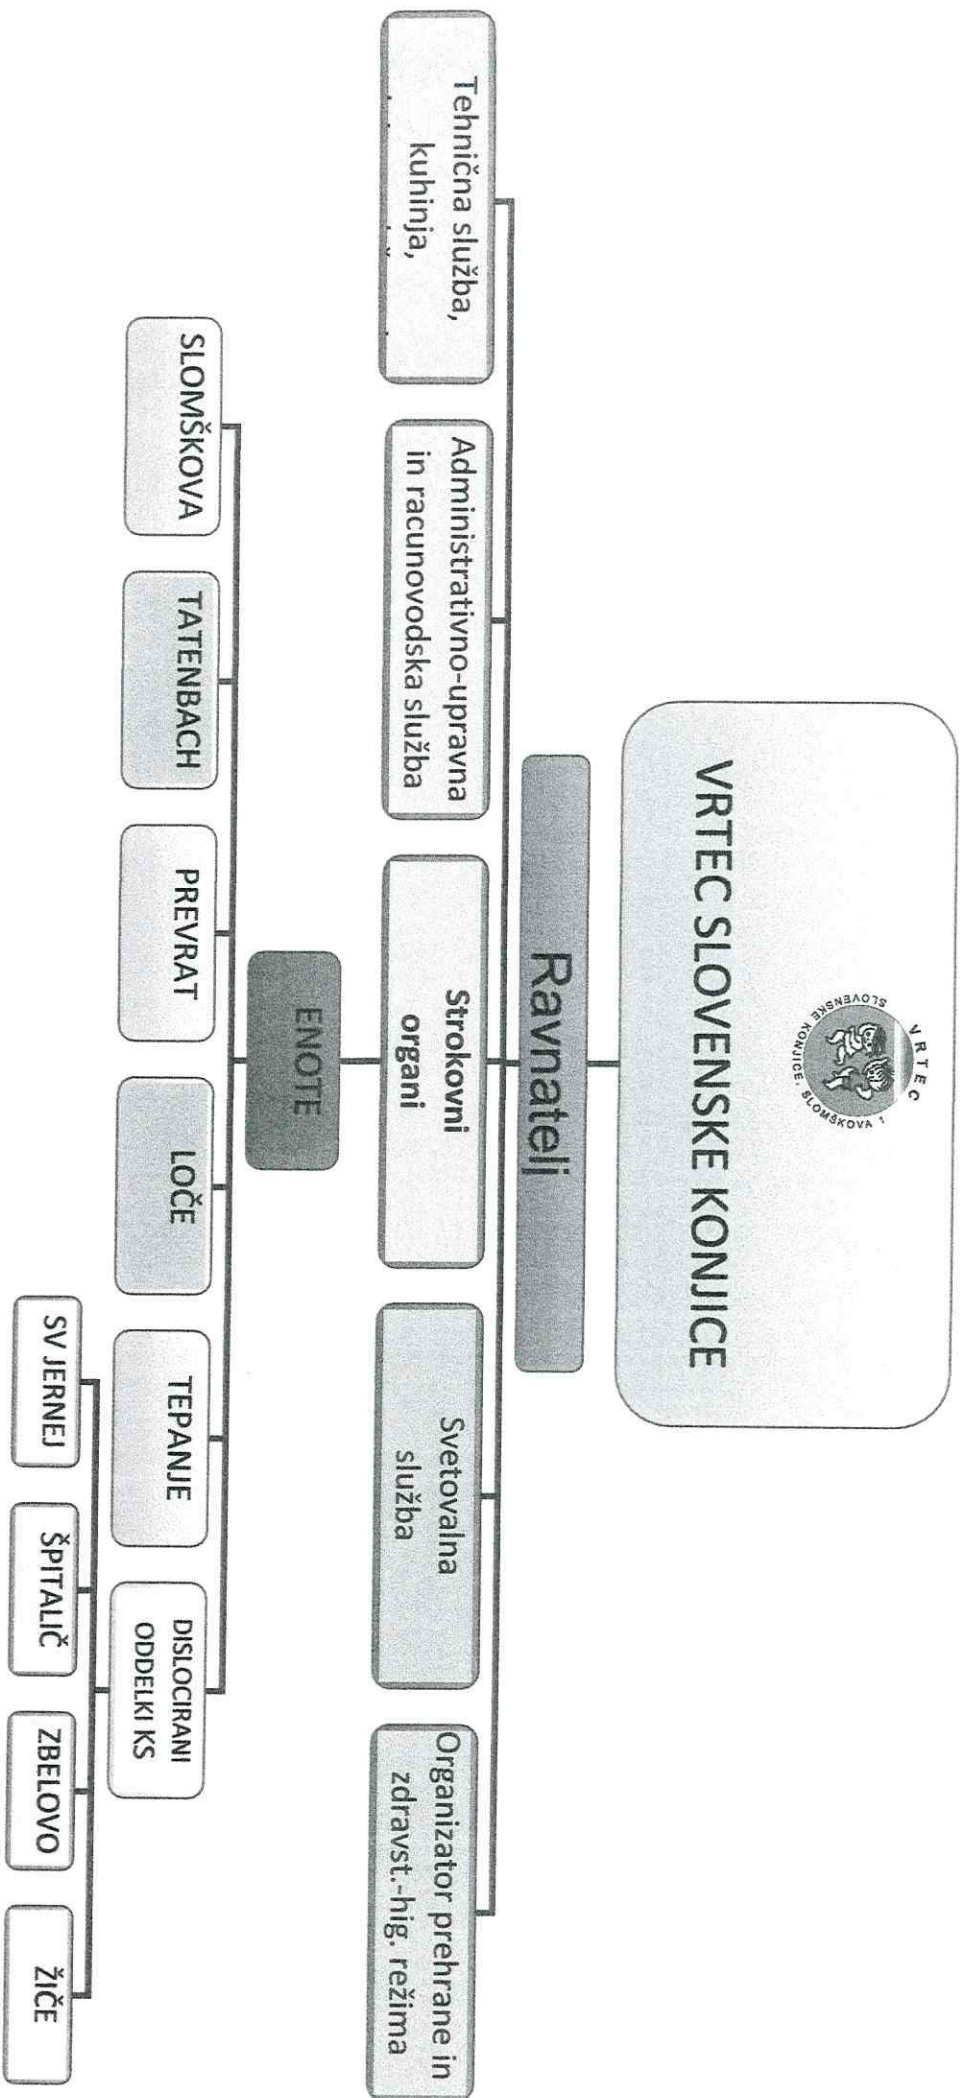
VRTEC SLOVENSKE KONJICE

VRTEC SLOVENSKE KONJICE, SLOMŠKOVA 1

Ravnatelj

Tehnična služba, kuhinja,

Administrativno-upravna in racunovodska služba

Strokovni organi

Svetovalna služba

Organizator prehrane in zdravst.-hig. režima

ENOTE

SLOMŠKOVA

TATENBACH

PREVRAT

LOČE

TEPANJE

DISLOCIRANI ODDELKI KS

SV JERNEJ

ŠPITALIČ

ZBELOVO

ŽIČE